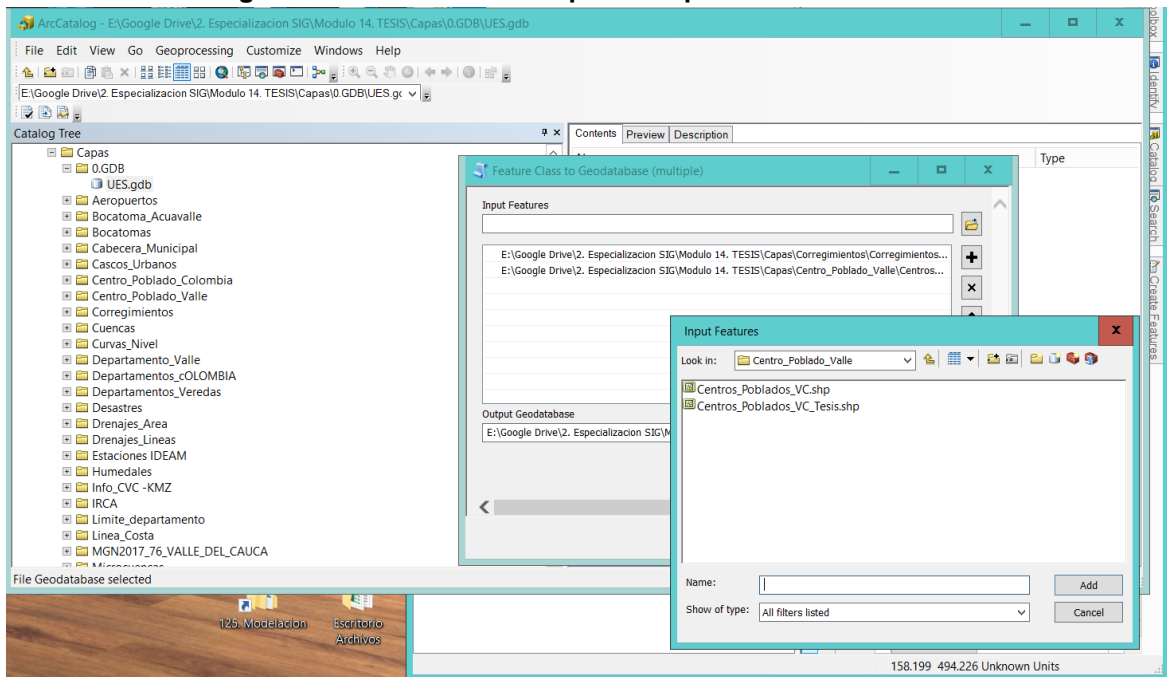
ArcCatalog - E:\Google Drive\2. Especializacion SIG\Modulo 14. TESIS\Capas\0.GDB\UES.gdb

File Edit View Go Geoprocessing Customize Windows Help

E:\Google Drive\2. Especializacion SIG\Modulo 14. TESIS\Capas\0.GDB\UES.gc

Catalog Tree

Capas
0.GDB
UES.gdb
Aeropuertos
Bocatoma_Acuavalle
Bocatomas
Cabecera_Municipal
Cascos_Urbanos
Centro_Poblado_Colombia
Centro_Poblado_Valle
Corregimientos
Cuencas
Curvas_Nivel
Departamento_Valle
Departamentos_cOLOMBIA
Departamentos_Veredas
Desastres
Drenajes_Area
Drenajes_Lineas
Estaciones IDEAM
Humedales
Info_CVC -KMZ
IRCA
Limite_departamento
Linea_Costa
MGN2017_76_VALLE_DEL_CAUCA
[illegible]

File Geodatabase selected

Contents Preview Description

Type

Feature Class to Geodatabase (multiple)

Input Features

E:\Google Drive\2. Especializacion SIG\Modulo 14. TESIS\Capas\Corregimientos\Corregimientos...
E:\Google Drive\2. Especializacion SIG\Modulo 14. TESIS\Capas\Centro_Poblado_Valle\Centros...

Output Geodatabase

E:\Google Drive\2. Especializacion SIG\M

Input Features

Look in: Centro_Poblado_Valle

Centros_Poblados_VC.shp
Centros_Poblados_VC_Tesis.shp

Name:
Add
Show of type: All filters listed
Cancel

125. Modelacion
Escritorio Archivos

158.199 494.226 Unknown Units

Toolbox Identify Catalog Search Create Features